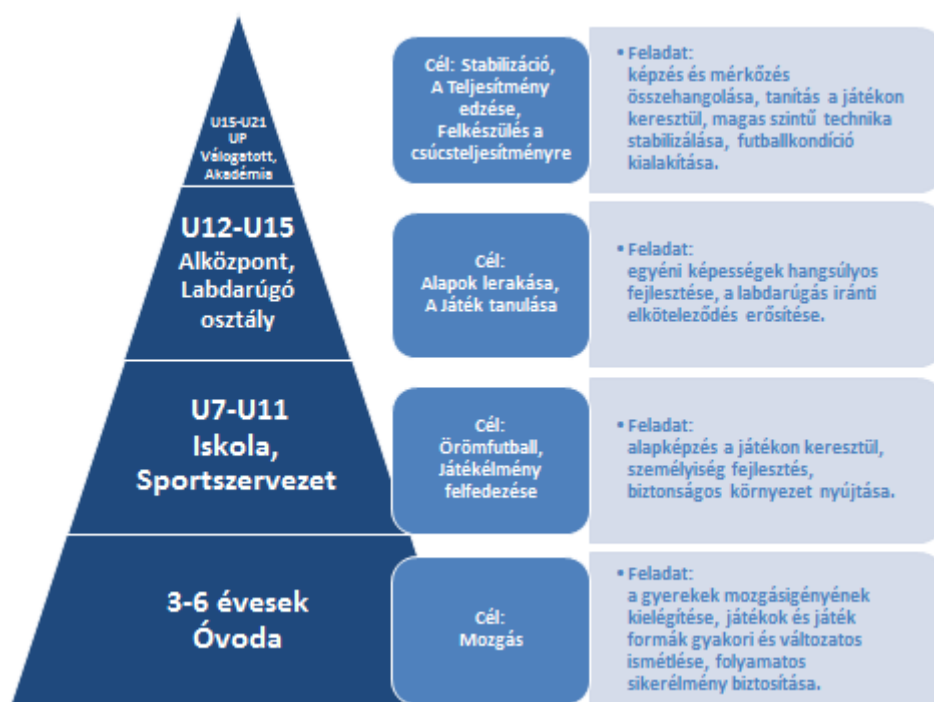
U15-U21
UP
Válogatott,
Akadémia

Cél: Stabilizáció,
A Teljesítmény edzése,
Felkészülés a csúcsteljesítményre

• Feladat:
képzés és mérkőzés összehangolása, tanítás a játékon keresztül, magas szintű technika stabilizálása, futballkondíció kialakítása.

U12-U15
Alközpont,
Labdarúgó osztály

Cél:
Alapok lerakása,
A Játék tanulása

• Feladat:
egyéni képességek hangsúlyos fejlesztése, a labdarúgás iránti elköteleződés erősítése.

U7-U11
Iskola,
Sportszervezet

Cél:
Örömfutball,
Játékélmény felfedezése

• Feladat:
alapképzés a játékon keresztül, személyiség fejlesztés, biztonságos környezet nyújtása.

3-6 évesek
Óvoda

Cél:
Mozgás

• Feladat:
a gyerekek mozgásigényének kielégítése, játékok és játék formák gyakori és változatos ismétlése, folyamatos sikerélmény biztosítása.